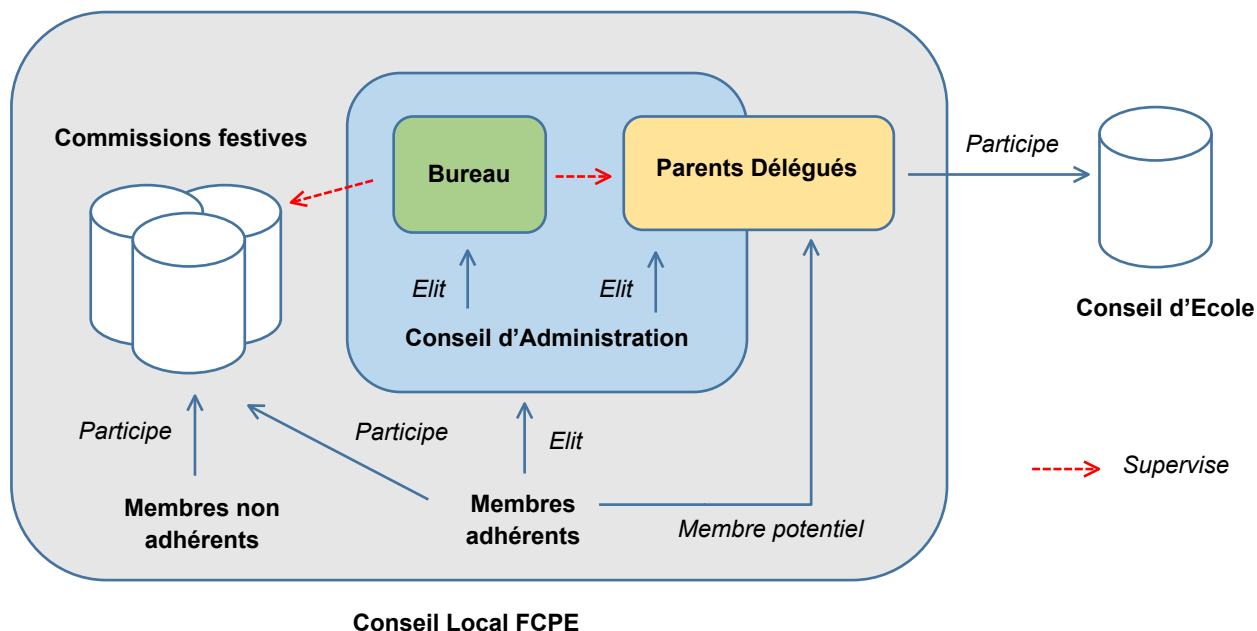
Commissions festives

Bureau

Parents Délégués

Participe

Elit

Elit

Conseil d'Administration

Conseil d'Ecole

Participe

Participe

Elit

Supervise

Membres non adhérents

Membres adhérents

Membre potentiel

Conseil Local FCPE